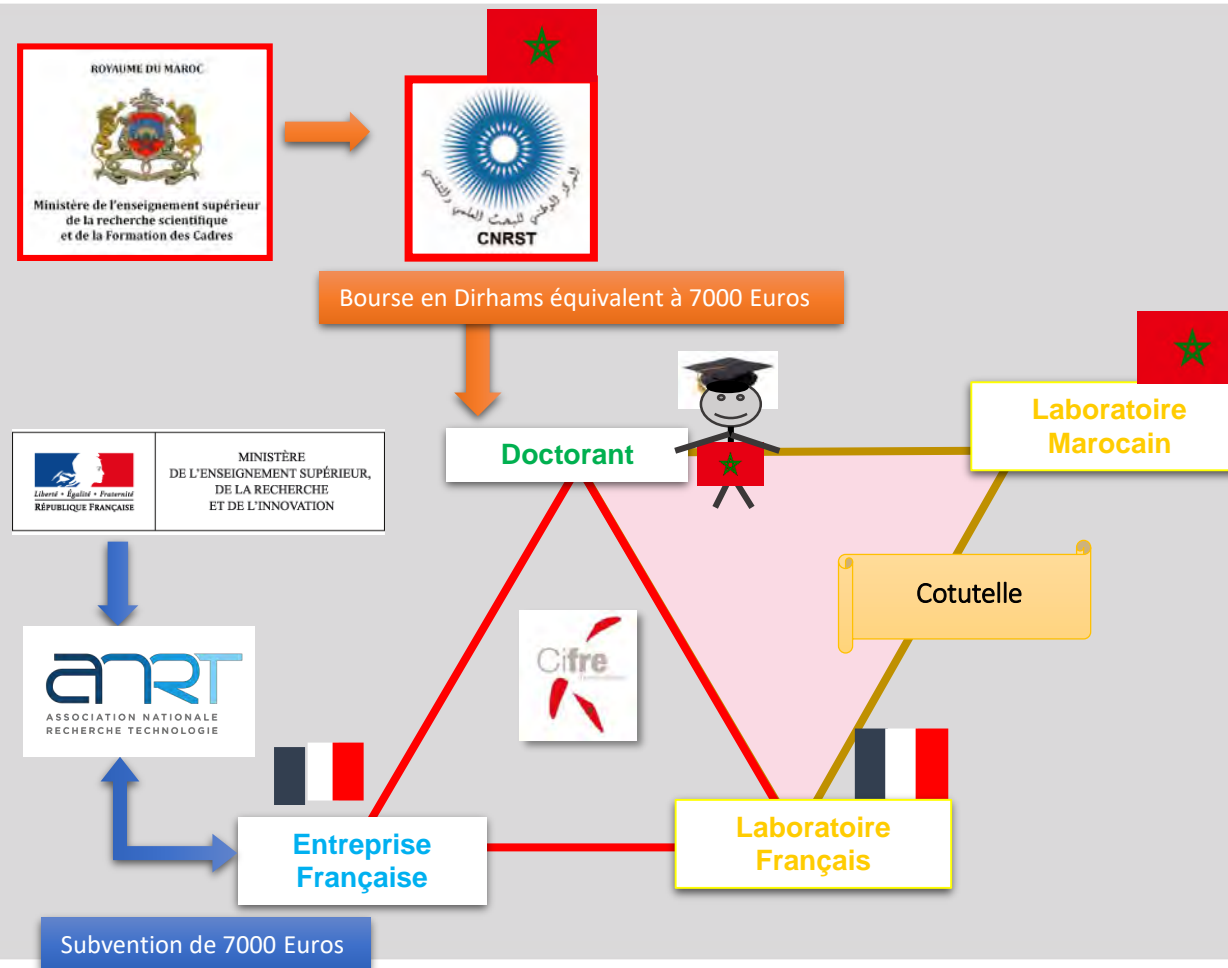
ROYAUME DU MAROC

Ministère de l'enseignement supérieur de la recherche scientifique et de la Formation des Cadres

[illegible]

CNRST

Bourse en Dirhams équivalent à 7000 Euros

Doctorant

Laboratoire Marocain

Liberté • Égalité • Fraternité
RÉPUBLIQUE FRANÇAISE

MINISTÈRE DE L'ENSEIGNEMENT SUPÉRIEUR, DE LA RECHERCHE ET DE L'INNOVATION

Cotutelle

Cifre

ANRT
ASSOCIATION NATIONALE RECHERCHE TECHNOLOGIE

Entreprise Française

Laboratoire Français

Subvention de 7000 Euros